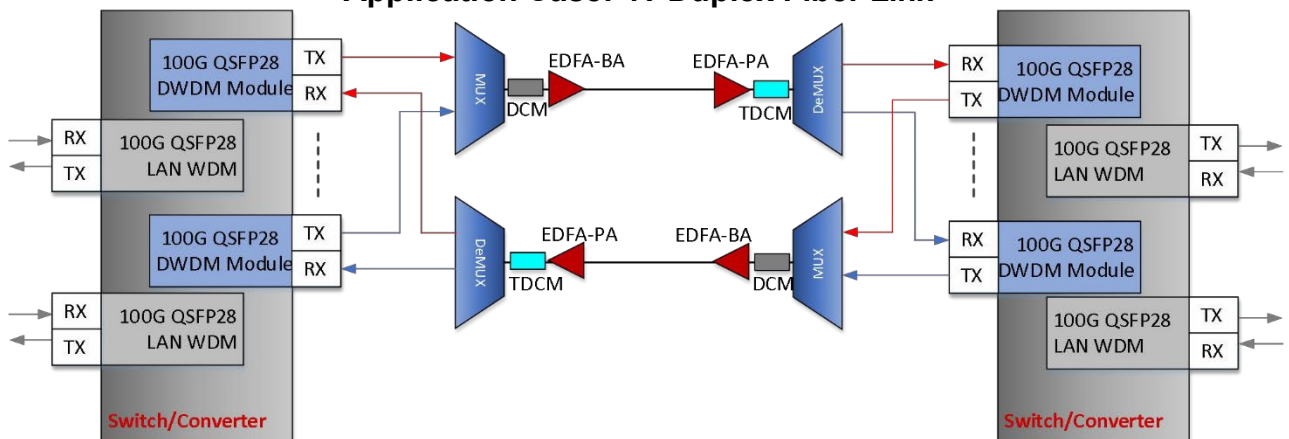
Application case: 1. Duplex Fiber Link

100G QSFP28 DWDM Module
TX
RX

RX
TX
100G QSFP28 LAN WDM

100G QSFP28 DWDM Module
TX
RX

RX
TX
100G QSFP28 LAN WDM

Switch/Converter

MUX
DCM
EDFA-BA
EDFA-PA
TDCM
DeMUX

DeMUX
TDCM
EDFA-PA
EDFA-BA
DCM
MUX

RX
TX
100G QSFP28 DWDM Module

100G QSFP28 LAN WDM
TX
RX

RX
TX
100G QSFP28 DWDM Module

100G QSFP28 LAN WDM
TX
RX

Switch/Converter